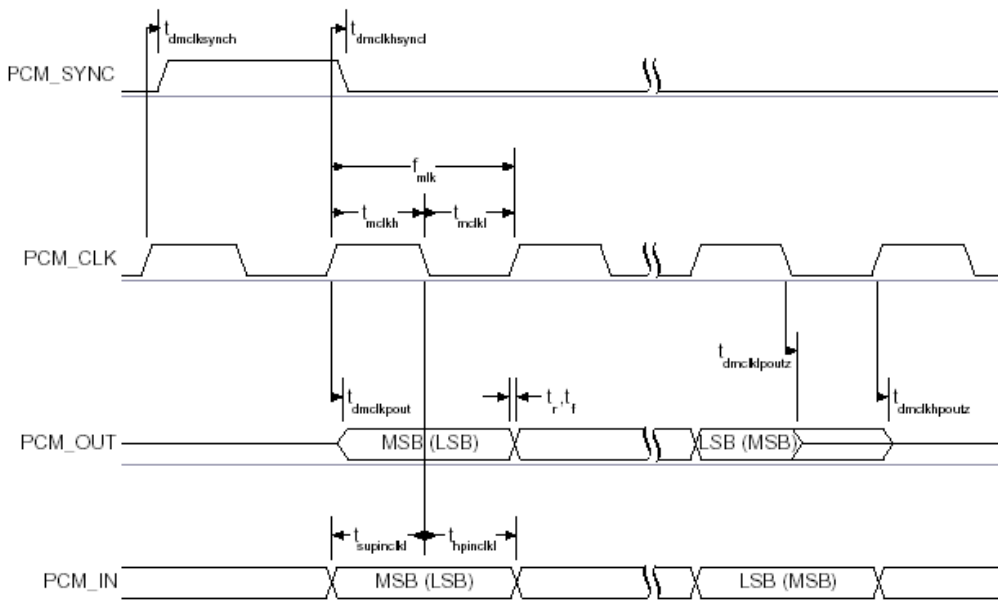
$t_{dmclksynch}$

$t_{dmclkhsyncl}$

PCM_SYNC

$f_{mlk}$

$t_{mclkh}$

$t_{mclkl}$

PCM_CLK

$t_{dmclklpoutz}$

$t_{dmclkpout}$

$t_r, t_f$

$t_{dmclkhpoutz}$

PCM_OUT

MSB (LSB)

LSB (MSB)

$t_{supinclkl}$

$t_{hpinclkl}$

PCM_IN

MSB (LSB)

LSB (MSB)